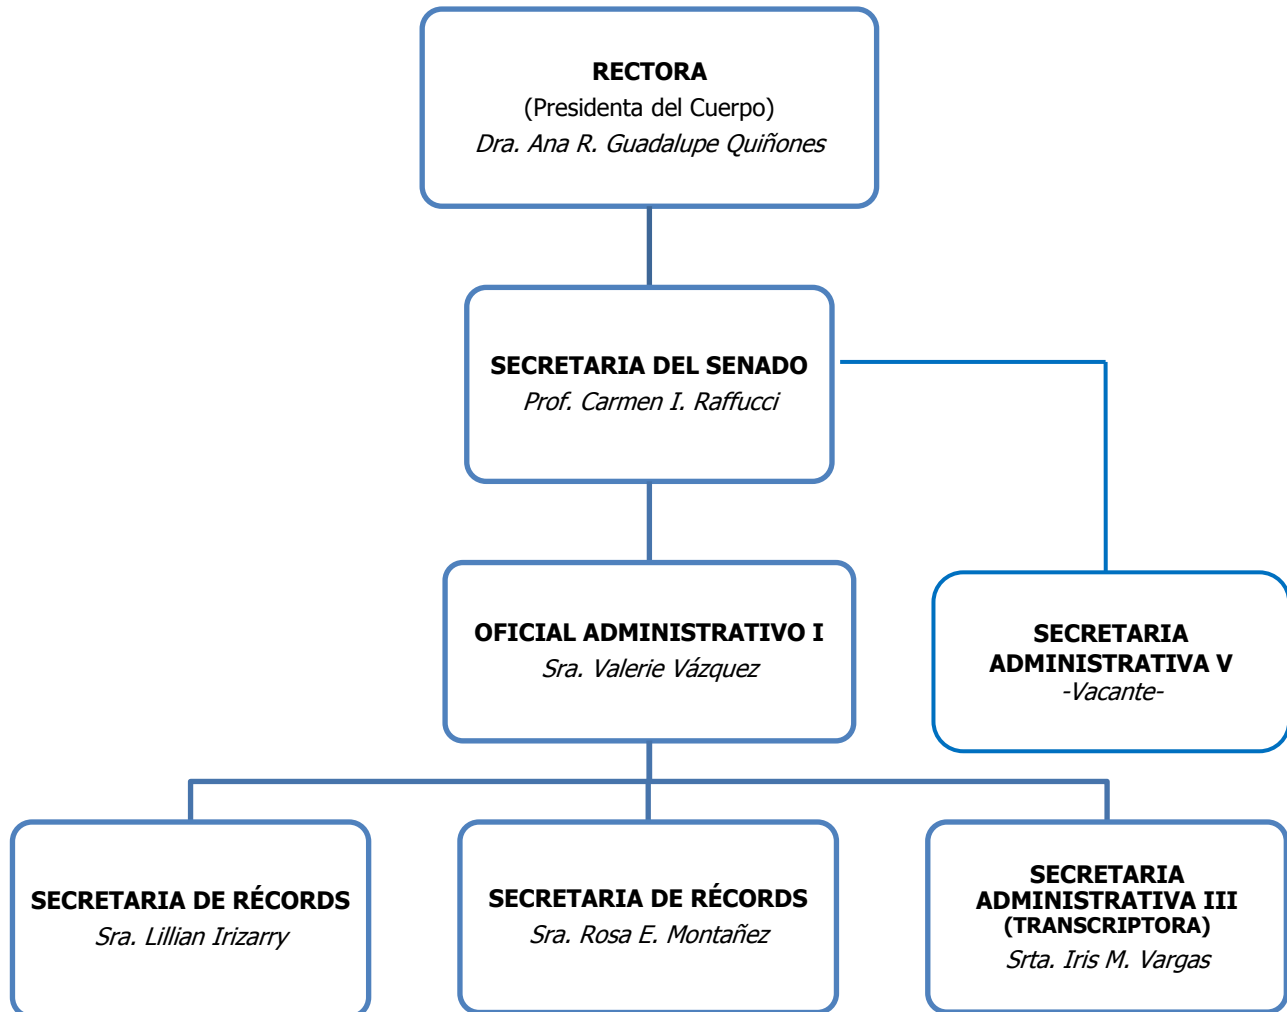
**RECTORA**
(Presidenta del Cuerpo)
*Dra. Ana R. Guadalupe Quiñones*

**SECRETARIA DEL SENADO**
*Prof. Carmen I. Raffucci*

**OFICIAL ADMINISTRATIVO I**
*Sra. Valerie Vázquez*

**SECRETARIA ADMINISTRATIVA V**
*-Vacante-*

**SECRETARIA DE RÉCORDS**
*Sra. Lillian Irizarry*

**SECRETARIA DE RÉCORDS**
*Sra. Rosa E. Montañez*

**SECRETARIA ADMINISTRATIVA III (TRANSCRIPTORA)**
*Srta. Iris M. Vargas*